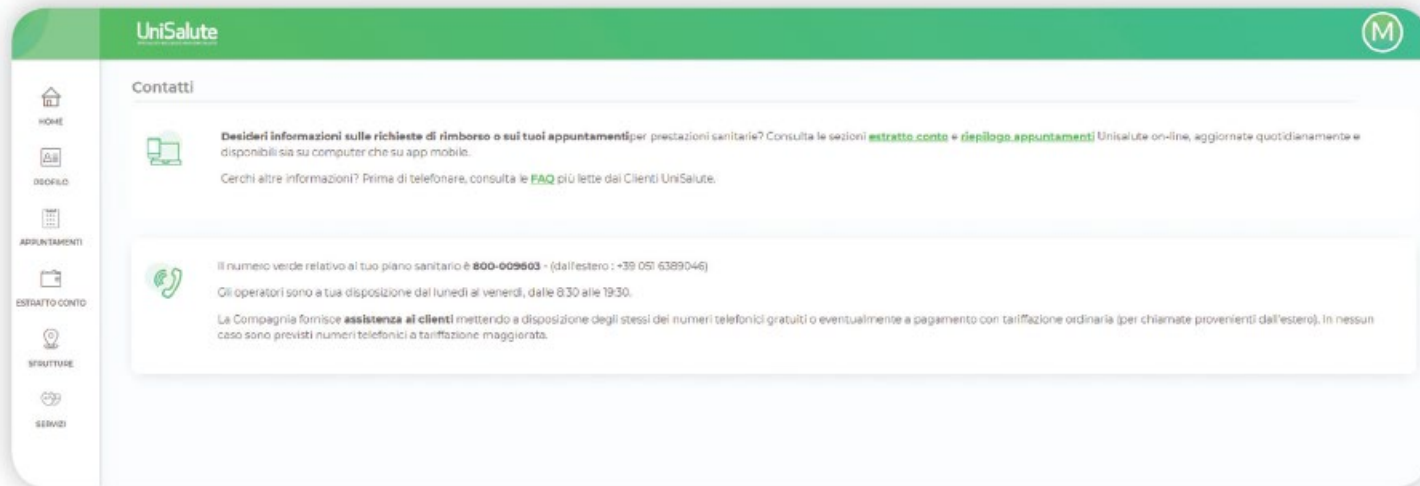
UniSalute

M

HOME

PROFILO

APPUNTAMENTI

ESTRATTO CONTO

STRUTTURE

SERVIZI

Contatti

**Desideri informazioni sulle richieste di rimborso o sui tuoi appuntamenti**per prestazioni sanitarie? Consulta le sezioni estratto conto e riepilogo appuntamenti Unisalute on-line, aggiornate quotidianamente e disponibili sia su computer che su app mobile.

Cerchi altre informazioni? Prima di telefonare, consulta le FAQ più lette dai Clienti UniSalute.

Il numero verde relativo al tuo piano sanitario è **800-009603** - (dall'estero : +39 051 6389046)

Gli operatori sono a tua disposizione dal lunedì al venerdì, dalle 8:30 alle 19:30.

La Compagnia fornisce **assistenza ai clienti** mettendo a disposizione degli stessi dei numeri telefonici gratuiti o eventualmente a pagamento con tariffazione ordinaria (per chiamate provenienti dall'estero). In nessun caso sono previsti numeri telefonici a tariffazione maggiorata.